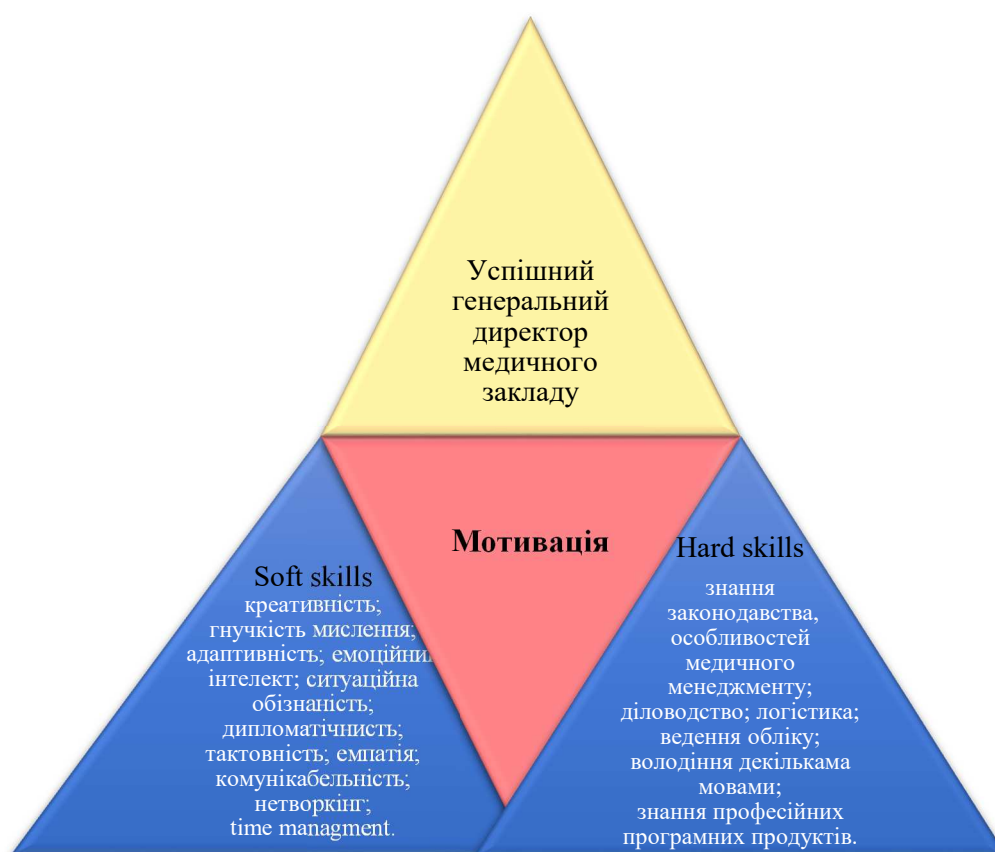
Успішний генеральний директор медичного закладу

Мотивація

Soft skills
креативність; гнучкість мислення; адаптивність; емоційний інтелект; ситуаційна обізнаність; дипломатічнисть; тактовність; емпатія; комунікабельність; нетворкінг; time managment.

Hard skills
знання законодавства, особливостей медичного менеджменту; діловодство; логістика; ведення обліку; володіння декількама мовами; знання професійних програмних продуктів.